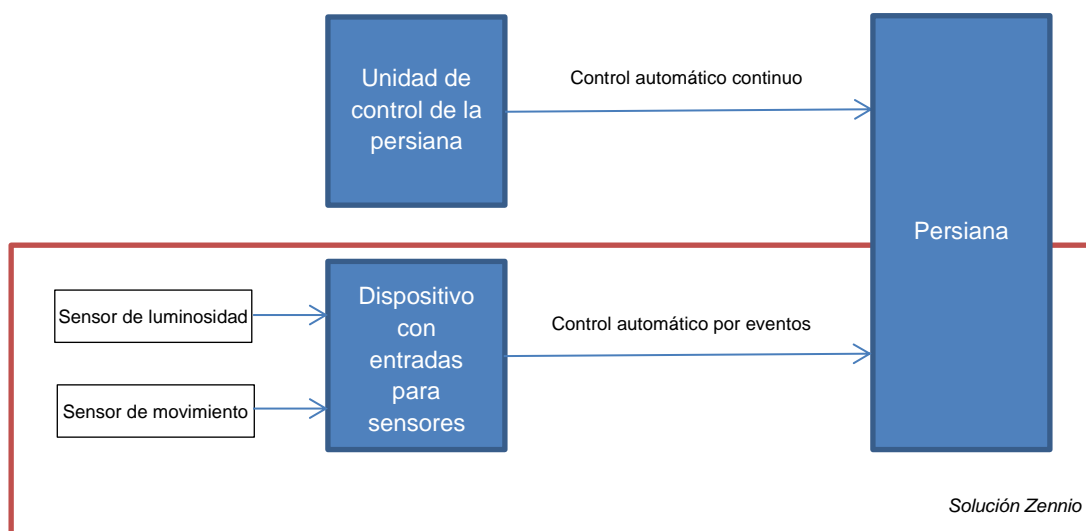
Unidad de control de la persiana

Control automático continuo

Persiana

Sensor de luminosidad

Sensor de movimiento

Dispositivo con entradas para sensores

Control automático por eventos

Solución Zennio